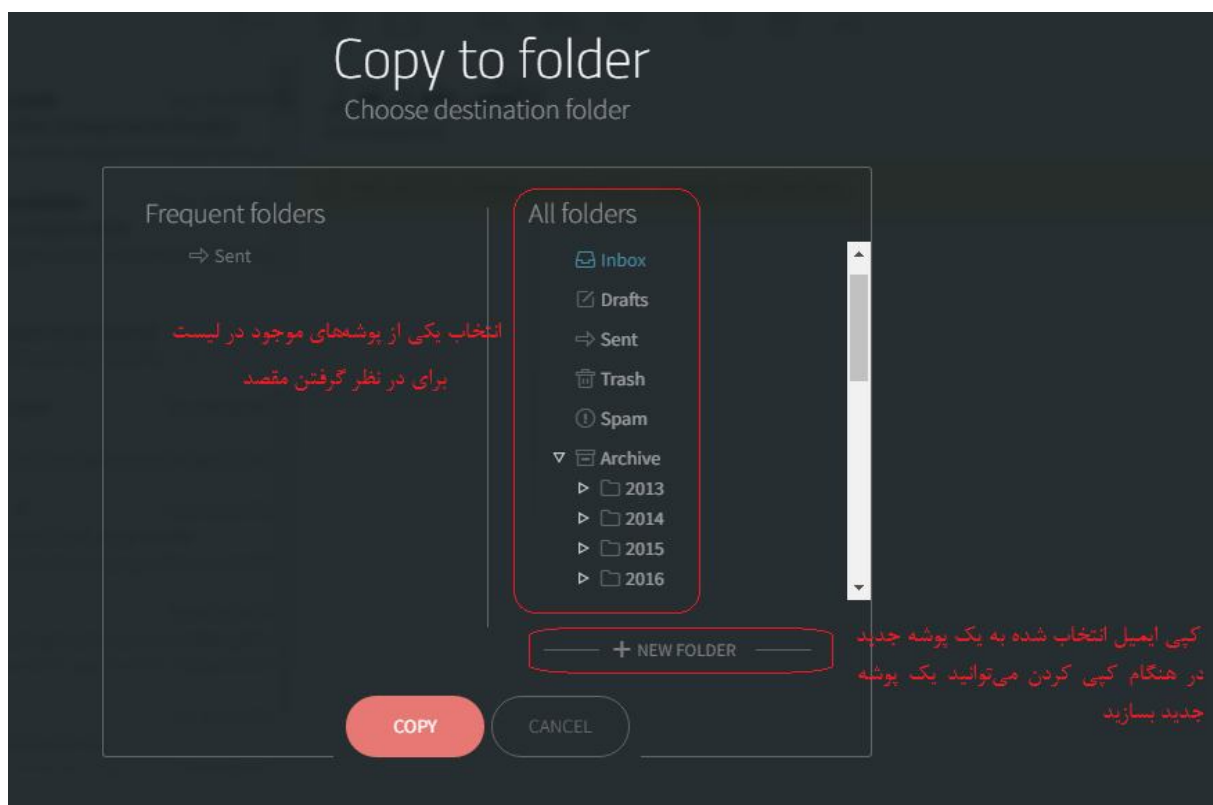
Copy to folder
Choose destination folder

Frequent folders
⇨ Sent

انتخاب یکی از پوشه‌های موجود در لیست برای در نظر گرفتن مقصد

All folders
Inbox
Drafts
Sent
Trash
Spam
Archive
2013
2014
2015
2016

+ NEW FOLDER

کپی ایمیل انتخاب شده به یک پوشه جدید
در هنگام کپی کردن می‌توانید یک پوشه جدید بسازید

COPY
CANCEL